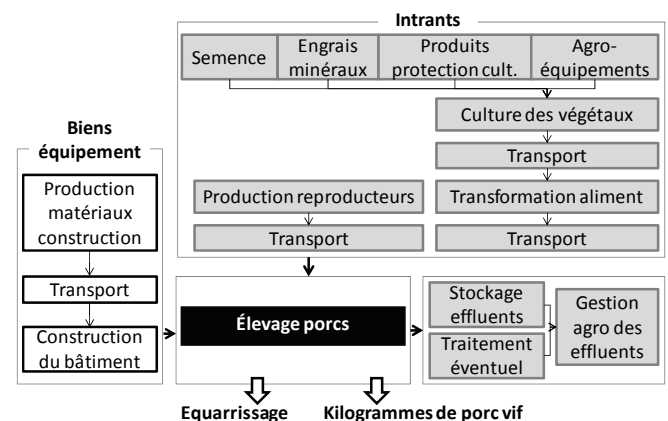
Intrants

Semence

Engrais minéraux

Produits protection cult.

Agro-équipements

Culture des végétaux

Transport

Production reproducteurs

Transformation aliment

Transport

Transport

Biens équipement

Production matériaux construction

Transport

Construction du bâtiment

Élevage porcs

Stockage effluents

Traitement éventuel

Gestion agro des effluents

Equarrissage

Kilogrammes de porc vif